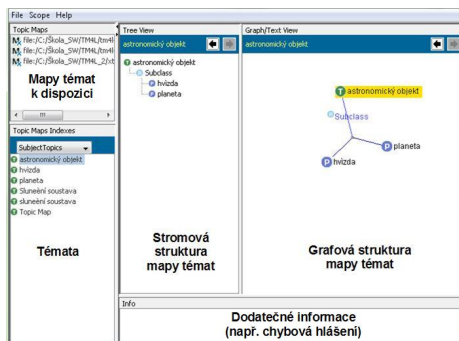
File Scope Help

Topic Maps

file:/C:/Škola_SW/TM4L/tm4l

file:/C:/Škola_SW/TM4L/tm4l

file:/C:/Škola_SW/TM4L_2/xt

Mapy témat k dispozici

Topic Maps Indexes

SubjectTopics

astronomický objekt

hvězda

planeta

Sluneční soustava

sluneční soustava

Topic Map

Témata

Tree View

astronomický objekt

astronomický objekt

Subclass

hvězda

planeta

Stromová struktura mapy témat

Graph/Text View

astronomický objekt

astronomický objekt

Subclass

planeta

hvězda

Grafová struktura mapy témat

Info

Dodatečné informace (např. chybová hlášení)